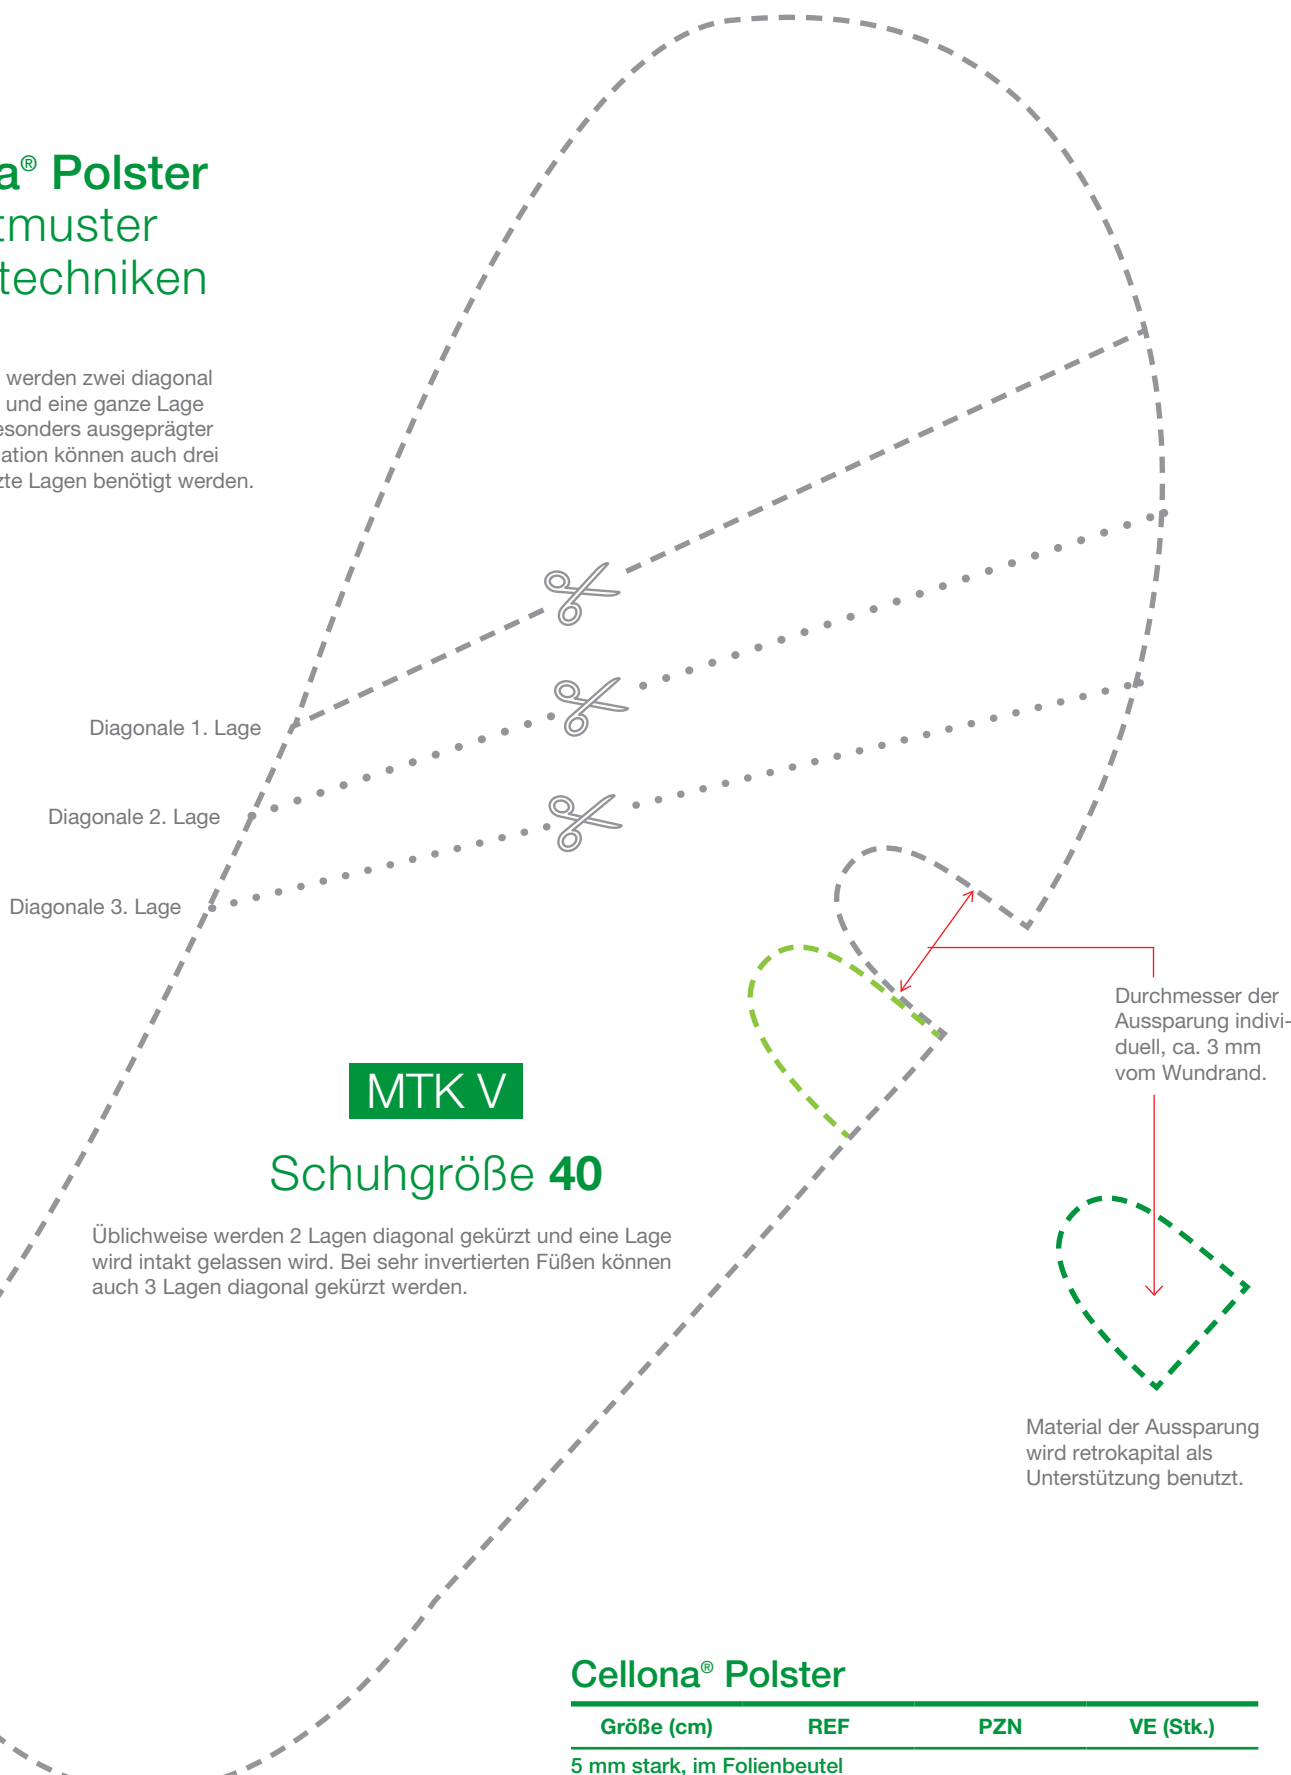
a® Polster
tmuster
techniken

werden zwei diagonal und eine ganze Lage esonders ausgeprägter ation können auch drei zte Lagen benötigt werden.

Diagonale 1. Lage

Diagonale 2. Lage

Diagonale 3. Lage

Durchmesser der Aussparung individuell, ca. 3 mm vom Wundrand.

MTK V

Schuhgröße **40**

Üblichweise werden 2 Lagen diagonal gekürzt und eine Lage wird intakt gelassen wird. Bei sehr invertierten Füßen können auch 3 Lagen diagonal gekürzt werden.

Material der Aussparung wird retrokapital als Unterstützung benutzt.

Cellona® Polster

| Größe (cm) | REF | PZN | VE (Stk.) |
|---|---|---|---|
| 5 mm stark, im Folienbeutel | | | |